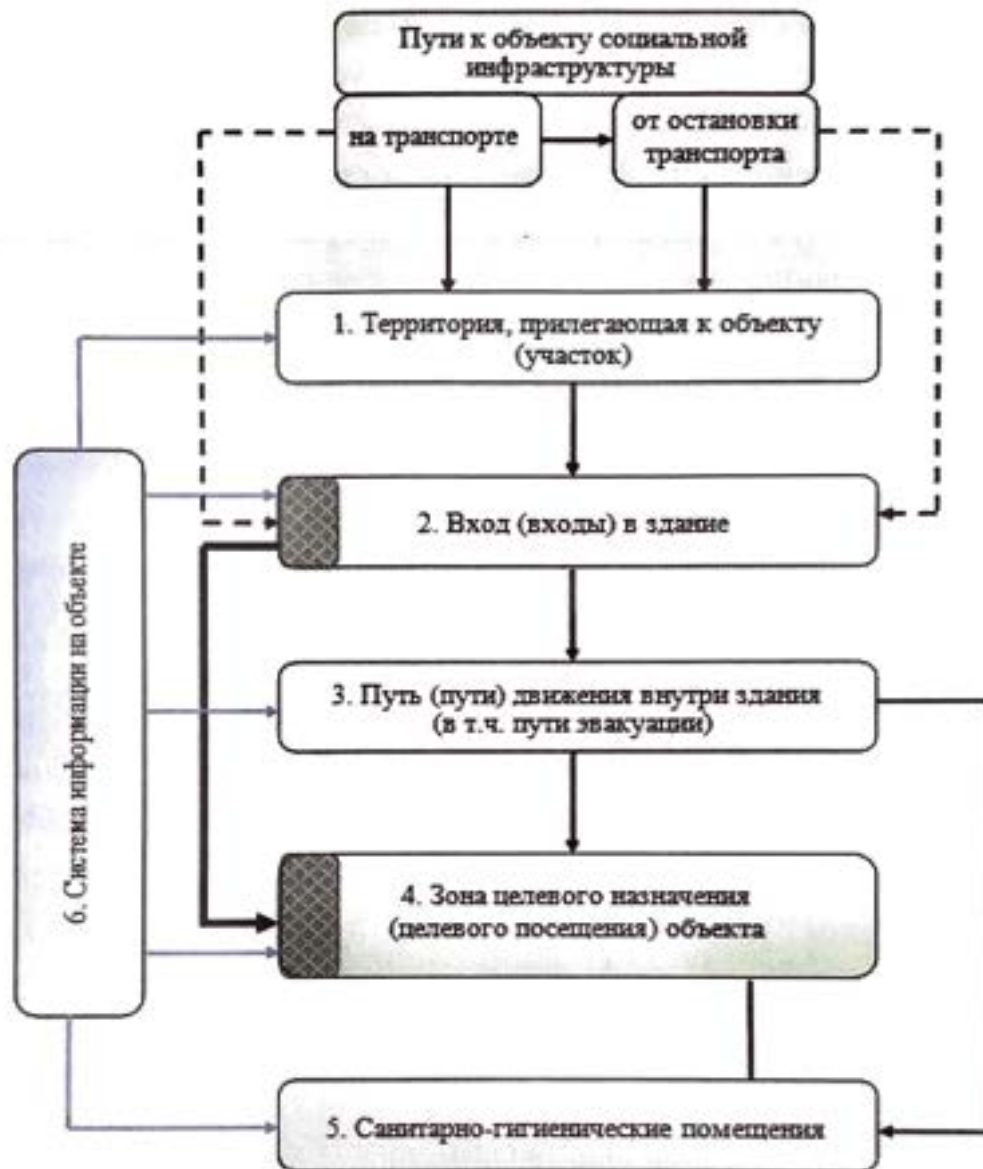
Пути к объекту социальной инфраструктуры

на транспорте

от остановки транспорта

1. Территория, прилегающая к объекту (участок)

2. Вход (входы) в здание

3. Путь (пути) движения внутри здания (в т.ч. пути эвакуации)

4. Зона целевого назначения (целевого посещения) объекта

5. Санитарно-гигиенические помещения

6. Система информации на объекте